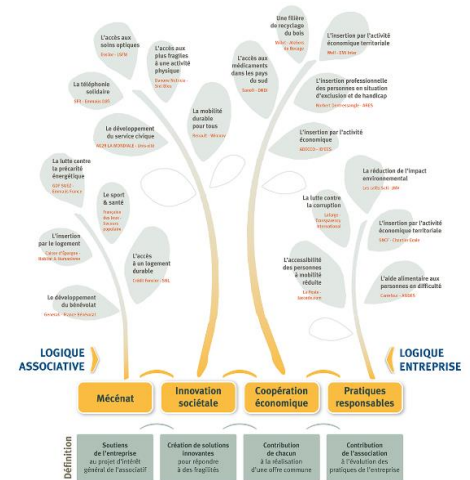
L'accès aux soins optiques
Essilor - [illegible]

L'accès aux plus fragiles à une activité physique
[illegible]

La téléphonie solidaire
SFR - Emmaüs Défi

Le développement du service civique
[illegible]

La mobilité durable pour tous
Renault - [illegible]

La lutte contre la précarité énergétique
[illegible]

Le sport & santé
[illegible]

L'insertion par le logement
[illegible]

L'accès à un logement durable
Crédit Foncier - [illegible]

Le développement du bénévolat
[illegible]

Une filière de recyclage du bois
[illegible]

L'accès aux médicaments dans les pays du sud
Sanofi - DRC

L'insertion par l'activité économique territoriale
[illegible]

L'insertion professionnelle des personnes en situation d'exclusion et de handicap
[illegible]

L'insertion par l'activité économique
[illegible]

La réduction de l'impact environnemental
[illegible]

La lutte contre la corruption
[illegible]

L'insertion par l'activité économique territoriale
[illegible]

L'accessibilité des personnes à mobilité réduite
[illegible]

L'aide alimentaire aux personnes en difficulté
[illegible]

LOGIQUE ASSOCIATIVE

LOGIQUE ENTREPRISE

| Mécénat | Innovation sociétale | Coopération économique | Pratiques responsables |
|---|---|---|---|
| Soutiens de l'entreprise au projet d'intérêt général de l'associatif | Création de solutions innovantes pour répondre à des fragilités | Contribution de chacun à la réalisation d'une offre commune | Contribution de l'association à l'évolution des pratiques de l'entreprise |

Définition